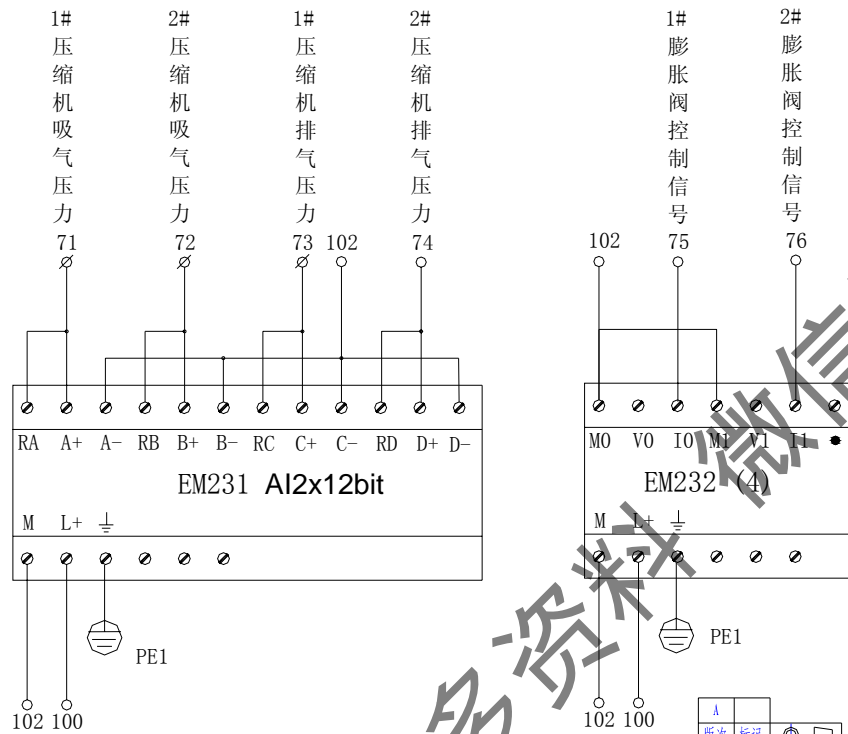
1#
压
缩
机
吸
气
压
力

2#
压
缩
机
吸
气
压
力

1#
压
缩
机
排
气
压
力

2#
压
缩
机
排
气
压
力

71 72 73 102 74

RA A+ A− RB B+ B− RC C+ C− RD D+ D−

EM231 AI2x12bit

M L+ ⏚

PE1

102 100

1#
膨
胀
阀
控
制
信
号

2#
膨
胀
阀
控
制
信
号

102 75 76

M0 V0 I0 M1 V1 I1

EM232 (4)

M L+ ⏚

PE1

102 100

A
版次 标记

多资料微信